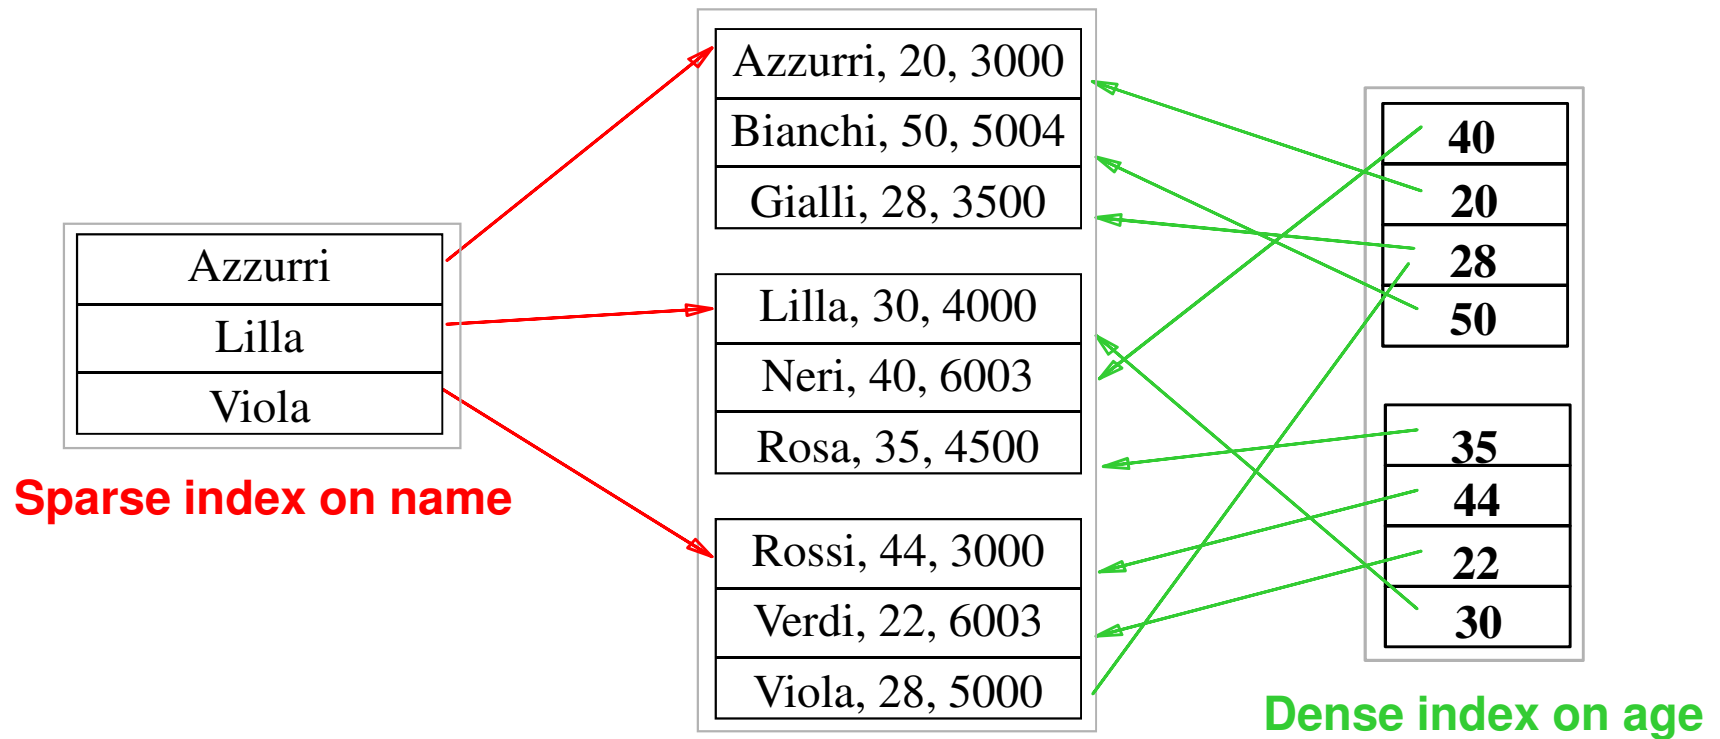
| Azzurri |
|---|
| Lilla |
| Viola |

Sparse index on name

| Azzurri, 20, 3000 |
|---|
| Bianchi, 50, 5004 |
| Gialli, 28, 3500 |

| Lilla, 30, 4000 |
|---|
| Neri, 40, 6003 |
| Rosa, 35, 4500 |

| Rossi, 44, 3000 |
|---|
| Verdi, 22, 6003 |
| Viola, 28, 5000 |

| 40 |
|---|
| 20 |
| 28 |
| 50 |

| 35 |
|---|
| 44 |
| 22 |
| 30 |

Dense index on age